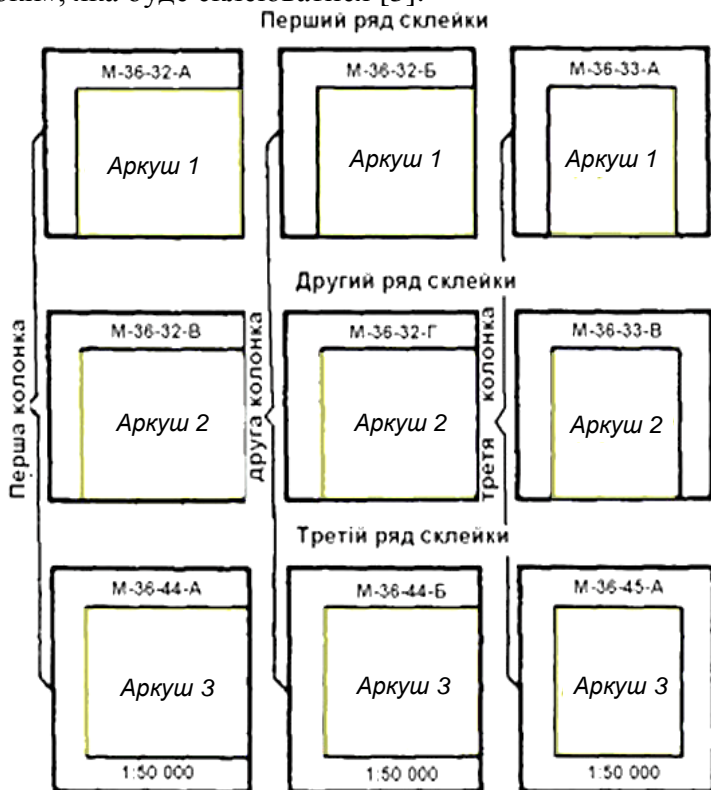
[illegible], яка буде склеюватися [3].

Перший ряд склейки

М-36-32-А
Аркуш 1

М-36-32-Б
Аркуш 1

М-36-33-А
Аркуш 1

Другий ряд склейки

М-36-32-В
Аркуш 2

М-36-32-Г
Аркуш 2

М-36-33-В
Аркуш 2

Третій ряд склейки

М-36-44-А
Аркуш 3
1:50 000

М-36-44-Б
Аркуш 3
1:50 000

М-36-45-А
Аркуш 3
1:50 000

Перша колонка

друга колонка

третя колонка